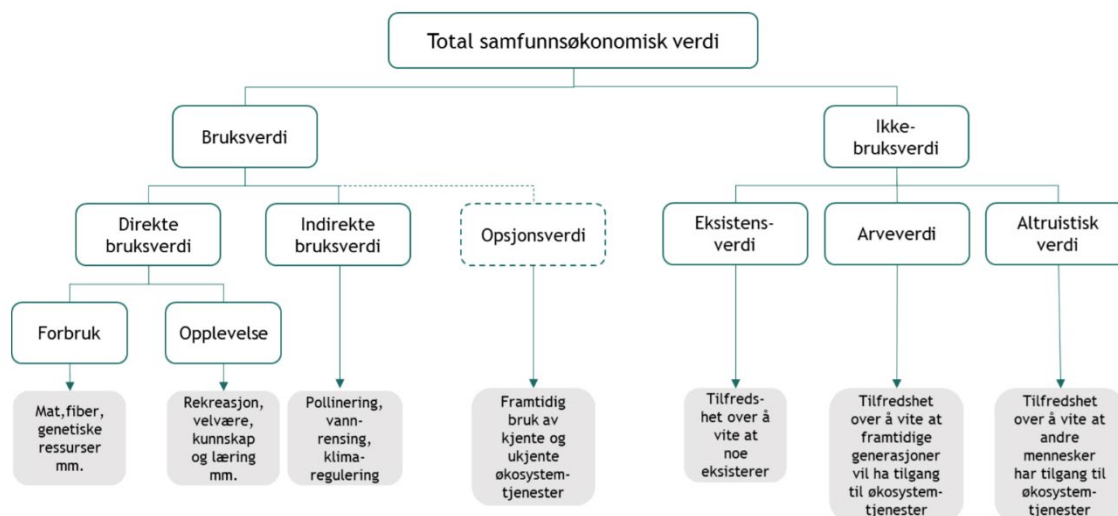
Total samfunnsøkonomisk verdi

Bruksverdi

Ikke-bruksverdi

Direkte bruksverdi

Indirekte bruksverdi

Opsjonsverdi

Eksistens-verdi

Arveverdi

Altruistisk verdi

Forbruk

Opplevelse

Mat,fiber, genetiske ressurser mm.

Rekreasjon, velvære, kunnskap og læring mm.

Pollinering, vann-rensing, klima-regulering

Framtidig bruk av kjente og ukjente økosystem-tjenester

Tilfreds-het over å vite at noe eksisterer

Tilfredshet over å vite at framtidige generasjoner vil ha tilgang til økosystem-tjenester

Tilfredshet over å vite at andre mennesker har tilgang til økosystem-tjenester